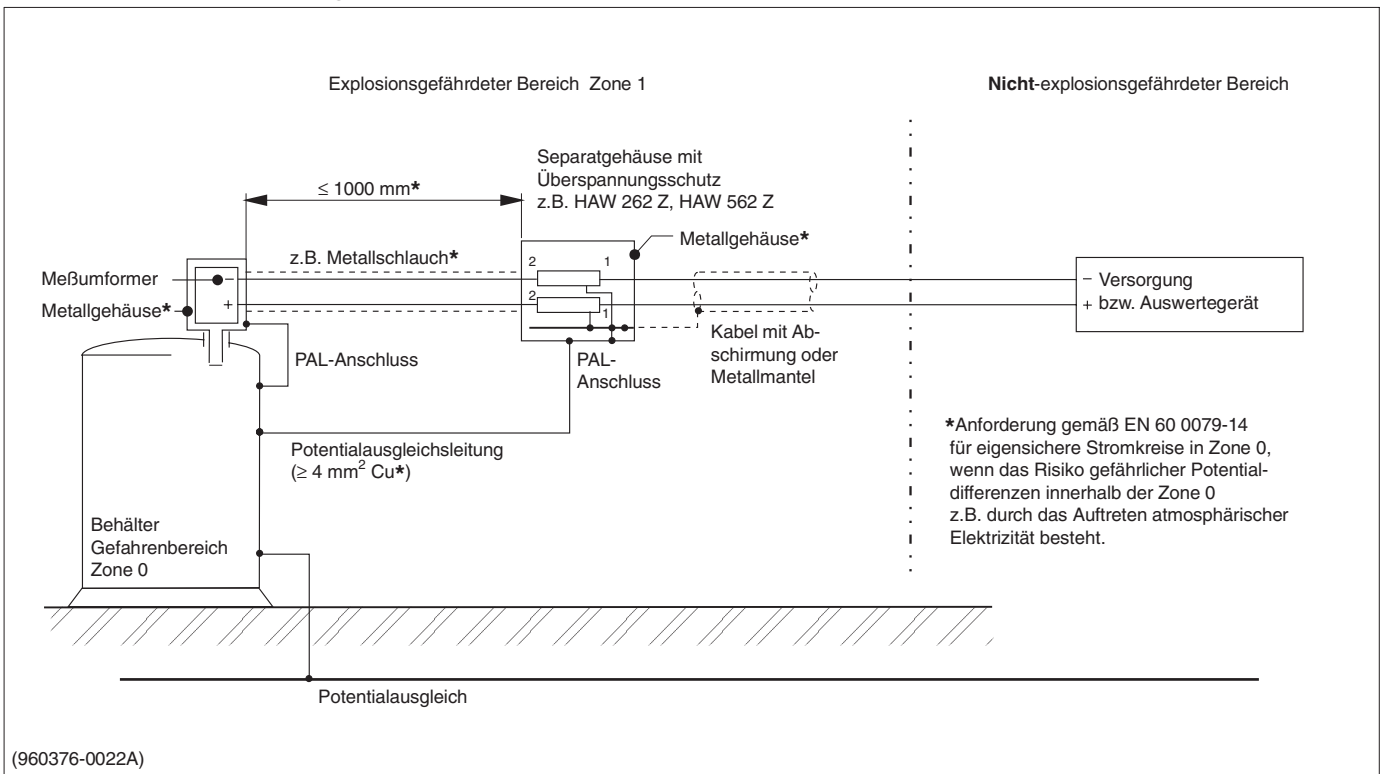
Explosionsgefährdeter Bereich Zone 1

Nicht-explosionsgefährdeter Bereich

Separatgehäuse mit Überspannungsschutz z.B. HAW 262 Z, HAW 562 Z

≤ 1000 mm*

Metallgehäuse*

z.B. Metallschlauch*

2

1

2

1

Meßumformer

−

Metallgehäuse*

+

− Versorgung
+ bzw. Auswertegerät

Kabel mit Abschirmung oder Metallmantel

PAL-Anschluss

PAL-Anschluss

Potentialausgleichsleitung
(≥ 4 mm$^2$ Cu*)

*Anforderung gemäß EN 60 0079-14 für eigensichere Stromkreise in Zone 0, wenn das Risiko gefährlicher Potentialdifferenzen innerhalb der Zone 0 z.B. durch das Auftreten atmosphärischer Elektrizität besteht.

Behälter
Gefahrenbereich
Zone 0

Potentialausgleich

(960376-0022A)